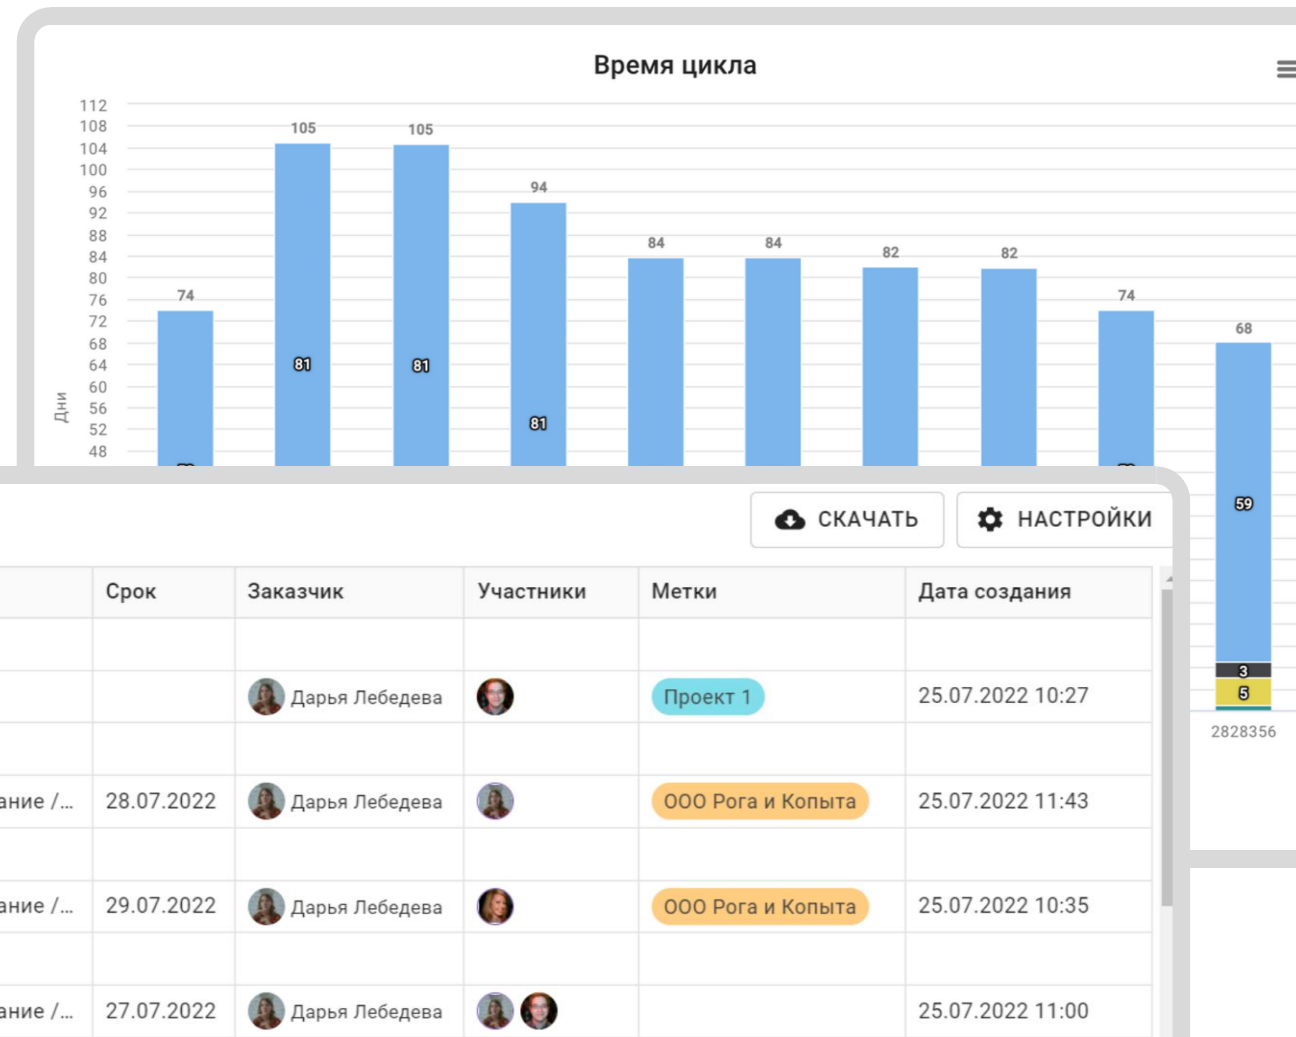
Время цикла

112
108
104
100
96
92
88
84
80
76
72
68
64
60
56
52
48

Дни

74
105
81
105
81
94
81
84
84
82
82
74
68
59
3
5
2828356

СКАЧАТЬ
НАСТРОЙКИ

| | Срок | Заказчик | Участники | Метки | Дата создания |
|---|---|---|---|---|---|
| | | | | | |
| | | Дарья Лебедева | | Проект 1 | 25.07.2022 10:27 |
| | | | | | |
| ание /... | 28.07.2022 | Дарья Лебедева | | ООО Рога и Копыта | 25.07.2022 11:43 |
| | | | | | |
| ание /... | 29.07.2022 | Дарья Лебедева | | ООО Рога и Копыта | 25.07.2022 10:35 |
| | | | | | |
| ание /... | 27.07.2022 | Дарья Лебедева | | | 25.07.2022 11:00 |